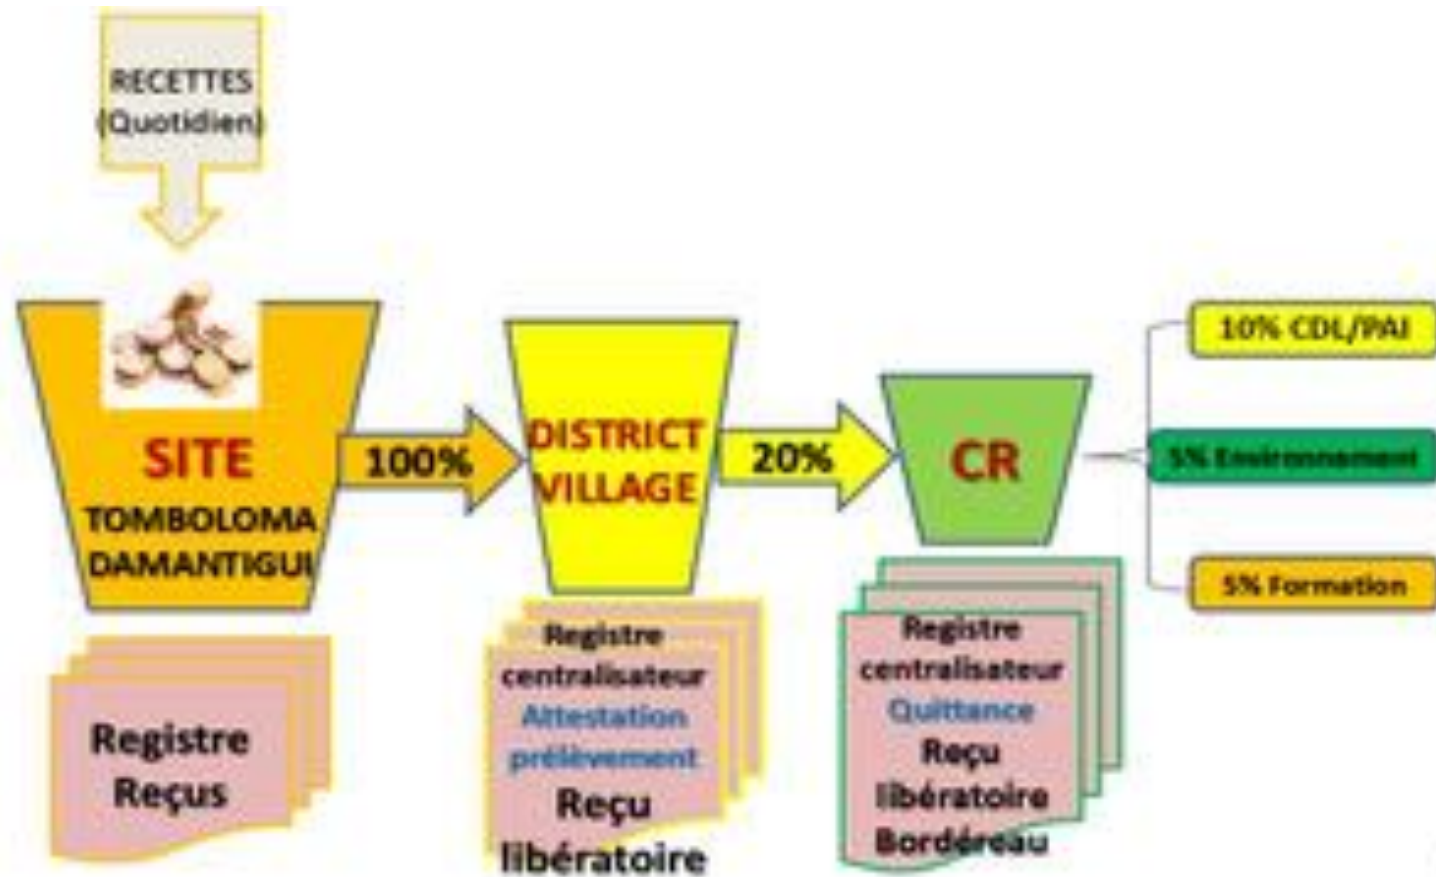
RECETTES (Quotidien)

SITE
TOMBOLOMA
DAMANTIGUI

Registre
Reçus

100%

DISTRICT
VILLAGE

Registre centralisateur
Attestation prélèvement
Reçu libératoire

20%

CR

Registre centralisateur
Quittance
Reçu libératoire
Bordéreau

10% CDL/PAI

5% Environnement

5% Formation